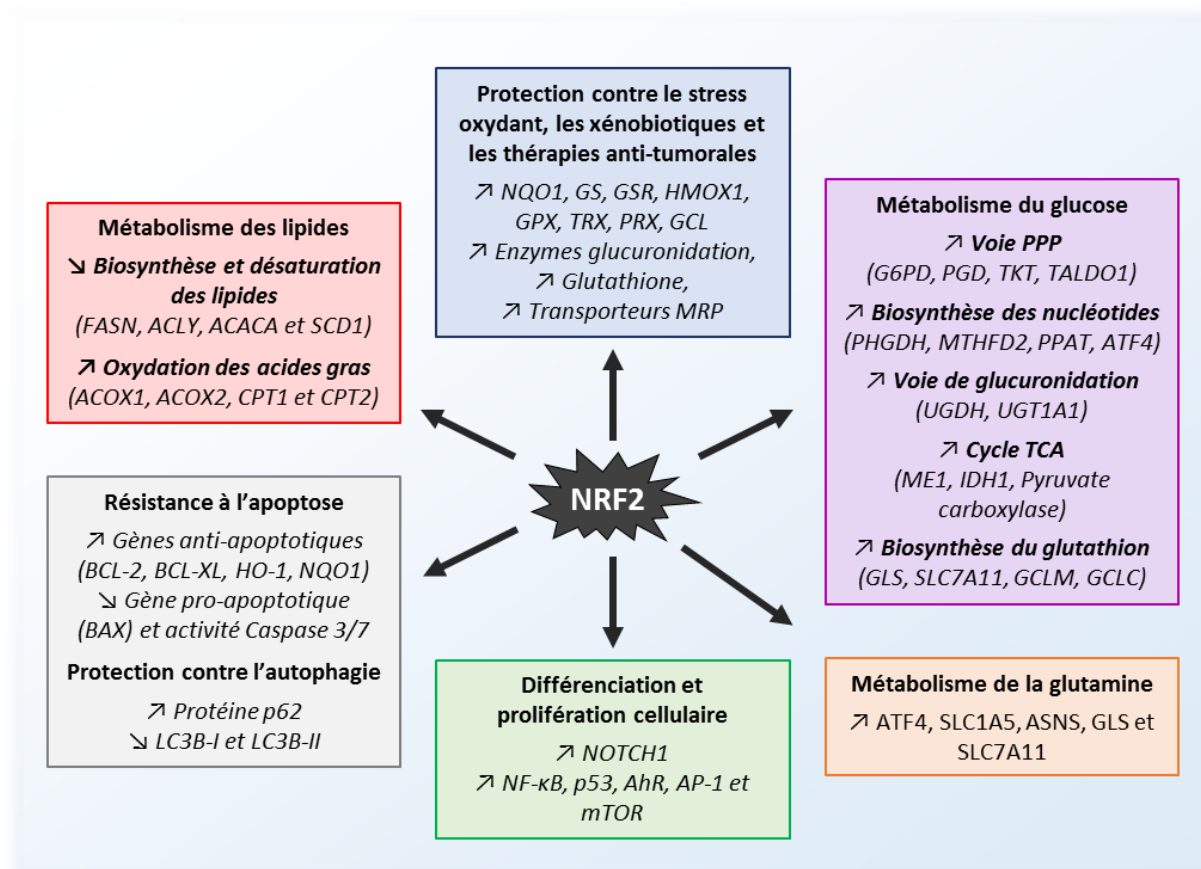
Protection contre le stress oxydant, les xénobiotiques et les thérapies anti-tumorales

↗ NQO1, GS, GSR, HMOX1, GPX, TRX, PRX, GCL
↗ Enzymes glucuronidation,
↗ Glutathione,
↗ Transporteurs MRP

Métabolisme des lipides

↘ Biosynthèse et désaturation des lipides
(FASN, ACLY, ACACA et SCD1)

↗ Oxydation des acides gras
(ACOX1, ACOX2, CPT1 et CPT2)

Métabolisme du glucose

↗ Voie PPP
(G6PD, PGD, TKT, TALDO1)

↗ Biosynthèse des nucléotides
(PHGDH, MTHFD2, PPAT, ATF4)

↗ Voie de glucuronidation
(UGDH, UGT1A1)

↗ Cycle TCA
(ME1, IDH1, Pyruvate carboxylase)

↗ Biosynthèse du glutathion
(GLS, SLC7A11, GCLM, GCLC)

NRF2

Résistance à l'apoptose

↗ Gènes anti-apoptotiques
(BCL-2, BCL-XL, HO-1, NQO1)
↘ Gène pro-apoptotique
(BAX) et activité Caspase 3/7

Protection contre l'autophagie

↗ Protéine p62
↘ LC3B-I et LC3B-II

Différenciation et prolifération cellulaire

↗ NOTCH1
↗ NF-κB, p53, AhR, AP-1 et mTOR

Métabolisme de la glutamine

↗ ATF4, SLC1A5, ASNS, GLS et SLC7A11